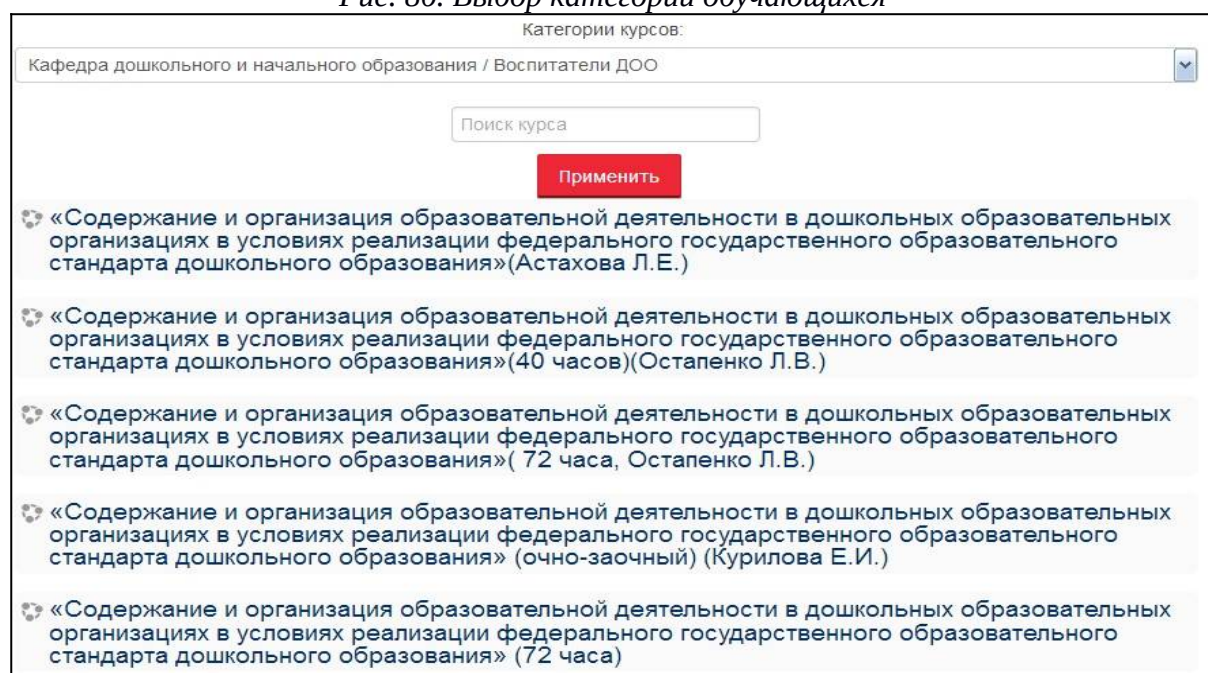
Рис. 80. Выбор категорий обучающихся

Категории курсов:

Кафедра дошкольного и начального образования / Воспитатели ДОО

Поиск курса

Применить

«Содержание и организация образовательной деятельности в дошкольных образовательных организациях в условиях реализации федерального государственного образовательного стандарта дошкольного образования»(Астахова Л.Е.)

«Содержание и организация образовательной деятельности в дошкольных образовательных организациях в условиях реализации федерального государственного образовательного стандарта дошкольного образования»(40 часов)(Остапенко Л.В.)

«Содержание и организация образовательной деятельности в дошкольных образовательных организациях в условиях реализации федерального государственного образовательного стандарта дошкольного образования»( 72 часа, Остапенко Л.В.)

«Содержание и организация образовательной деятельности в дошкольных образовательных организациях в условиях реализации федерального государственного образовательного стандарта дошкольного образования» (очно-заочный) (Курилова Е.И.)

«Содержание и организация образовательной деятельности в дошкольных образовательных организациях в условиях реализации федерального государственного образовательного стандарта дошкольного образования» (72 часа)